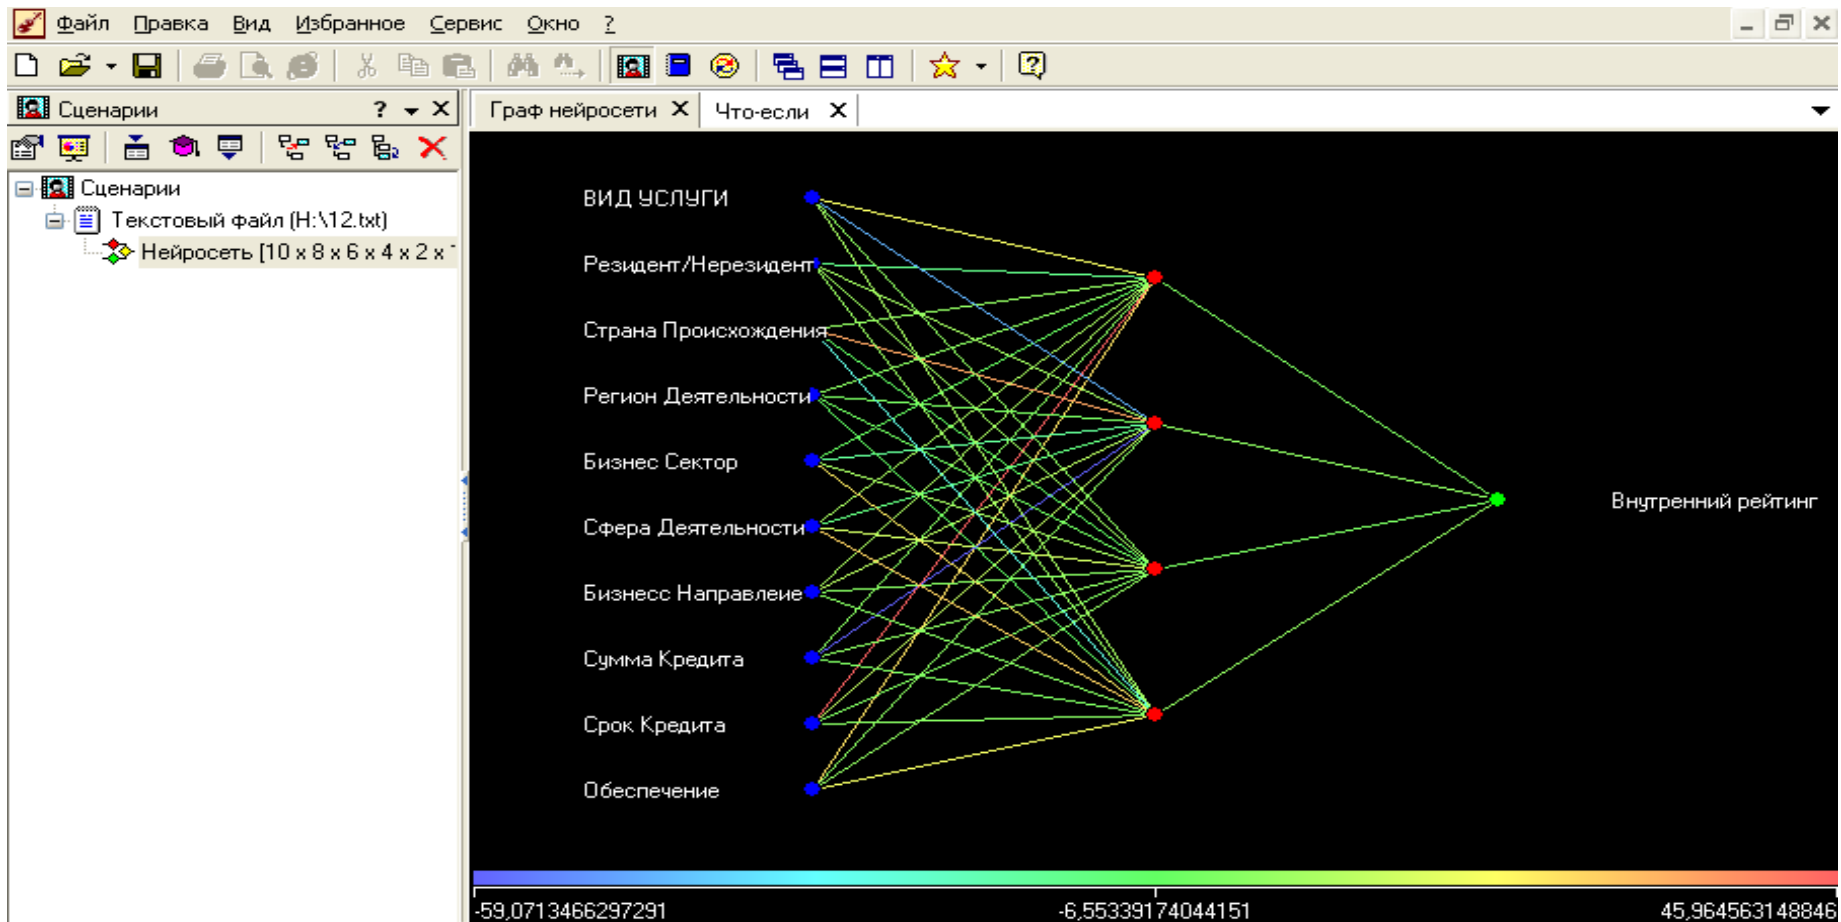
Файл Правка Вид Избранное Сервис Окно ?

Сценарии ?

Граф нейросети Что-если

Сценарии
Текстовый файл (H:\12.txt)
Нейросеть [10 x 8 x 6 x 4 x 2 x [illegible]

ВИД УСЛУГИ
Резидент/Нерезидент
Страна Происхождения
Регион Деятельности
Бизнес Сектор
Сфера Деятельности
Бизнесс Направлеие
Сумма Кредита
Срок Кредита
Обеспечение

Внутренний рейтинг

-59,0713466297291
-6,55339174044151
45,964563148846